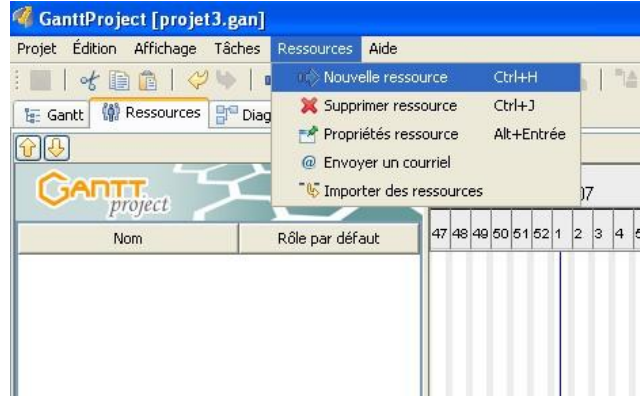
GanttProject [projet3.gan]

Projet Édition Affichage Tâches Ressources Aide

Gantt Ressources Diag

Nouvelle ressource Ctrl+H
Supprimer ressource Ctrl+J
Propriétés ressource Alt+Entrée
Envoyer un courriel
Importer des ressources

GANTT project

| Nom | Rôle par défaut |
|---|---|

)7

47 48 49 50 51 52 1 2 3 4 5